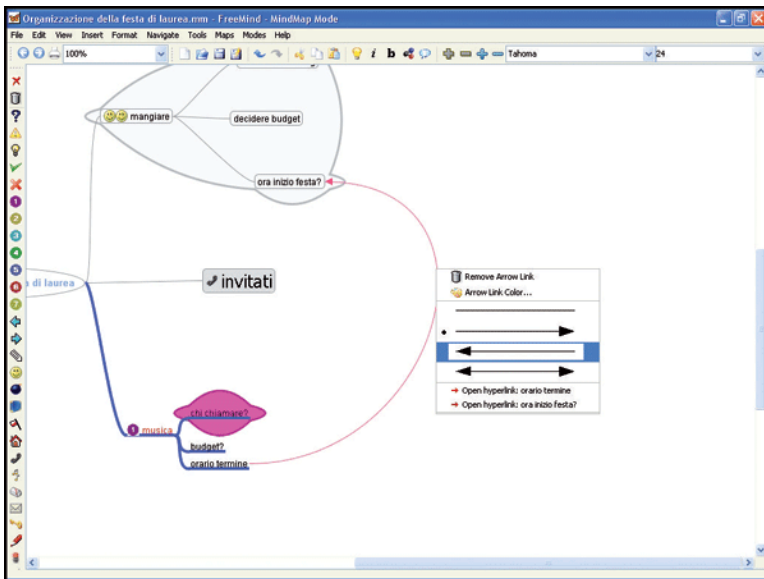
Organizzazione della festa di laurea.mm - FreeMind - MindMap Mode

File Edit View Insert Format Navigate Tools Maps Modes Help

100%

Tahoma

24

mangiare

decidere budget

ora inizio festa?

di laurea

invitati

Remove Arrow Link

Arrow Link Color...

Open hyperlink: orario termine

Open hyperlink: ora inizio festa?

chi chiamare?

1 musica

budget?

orario termine